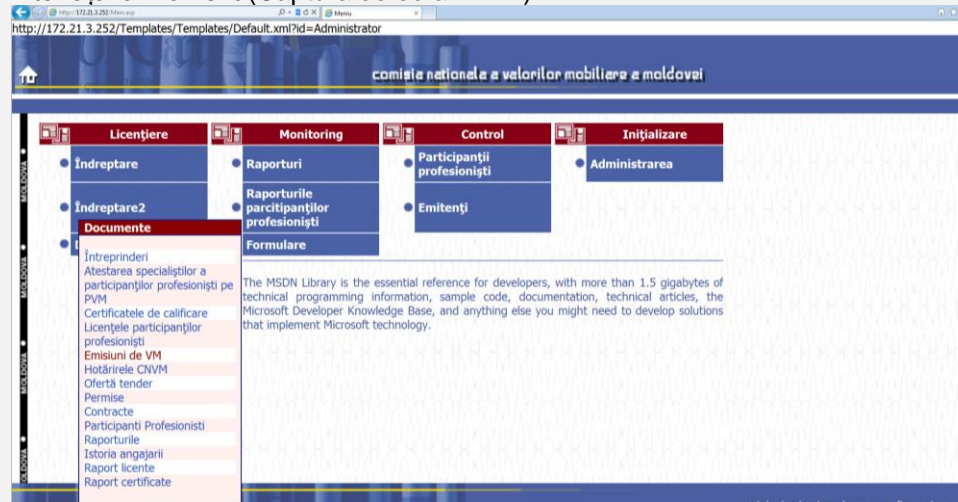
http://172.21.3.252/Main.asp
Meniu
http://172.21.3.252/Templates/Templates/Default.xml?id=Administrator

comisia nationala a valorilor mobiliare a moldovei

Licențiere
Îndreptare
Îndreptare2

Monitoring
Raporturi
Raporturile parcitipanților profesioniști
Formulare

Control
Participanții profesioniști
Emitenți

Inițializare
Administrarea

Documente
Întreprinderi
Atestarea specialiștilor a participanților profesioniști pe PVM
Certificatele de calificare
Licențele participanților profesioniști
Emisiuni de VM
Hotărîrele CNVM
Ofertă tender
Permise
Contracte
Participanti Profesionisti
Raporturile
Istoria angajarii
Raport licente
Raport certificate

The MSDN Library is the essential reference for developers, with more than 1.5 gigabytes of technical programming information, sample code, documentation, technical articles, the Microsoft Developer Knowledge Base, and anything else you might need to develop solutions that implement Microsoft technology.

MOLDOVA
MOLDOVA
MOLDOVA
MOLDOVA